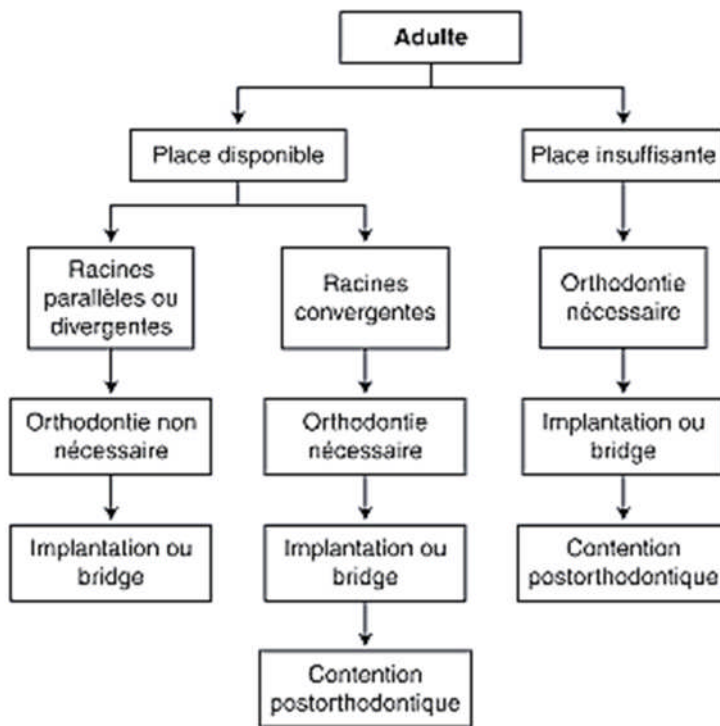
Adulte

Place disponible

Place insuffisante

Racines parallèles ou divergentes

Racines convergentes

Orthodontie nécessaire

Orthodontie non nécessaire

Orthodontie nécessaire

Implantation ou bridge

Implantation ou bridge

Implantation ou bridge

Contention postorthodontique

Contention postorthodontique